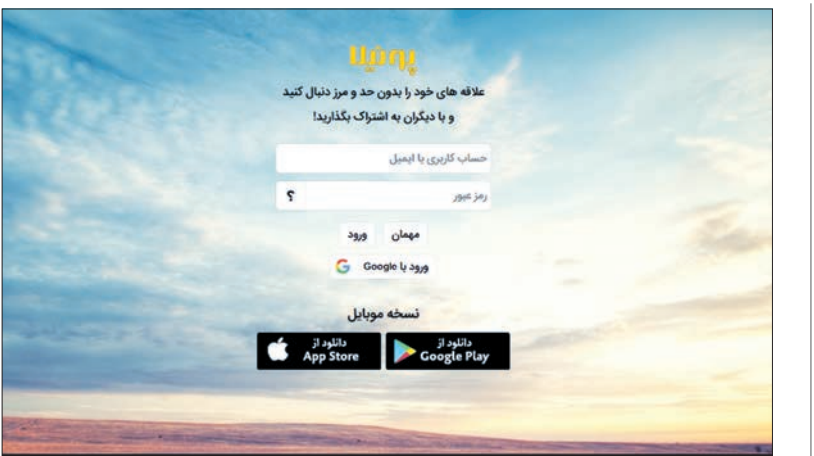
یوپیلا

علاقه های خود را بدون حد و مرز دنبال کنید و با دیگران به اشتراک بگذارید!

حساب کاربری یا ایمیل

رمز عبور

؟

مهمان

ورود

ورود با Google

نسخه موبایل

دانلود از Google Play

دانلود از App Store